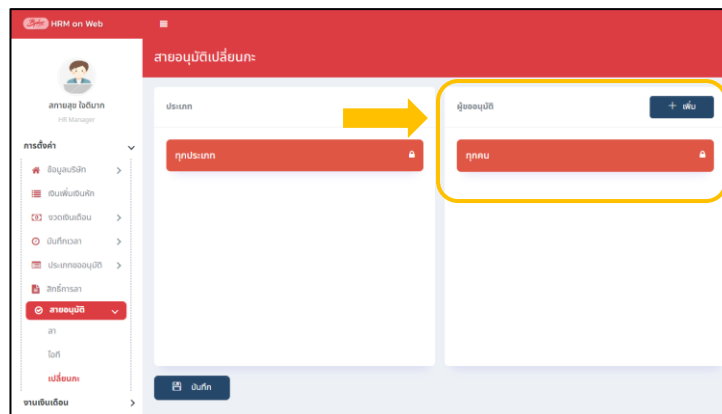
HRM on Web

สายอนุมัติเปลี่ยนกะ

สบายสุข ใจดีมาก
HR Manager

การตั้งค่า
ข้อมูลบริษัท
เงินเพิ่มเงินหัก
งวดเงินเดือน
บันทึกเวลา
ประเภทขออนุมัติ
สิทธิ์การลา
สายอนุมัติ
ลา
โอที
เปลี่ยนกะ
งานเงินเดือน

ประเภท
ทุกประเภท

ผู้ขออนุมัติ
+ เพิ่ม
ทุกคน

บันทึก